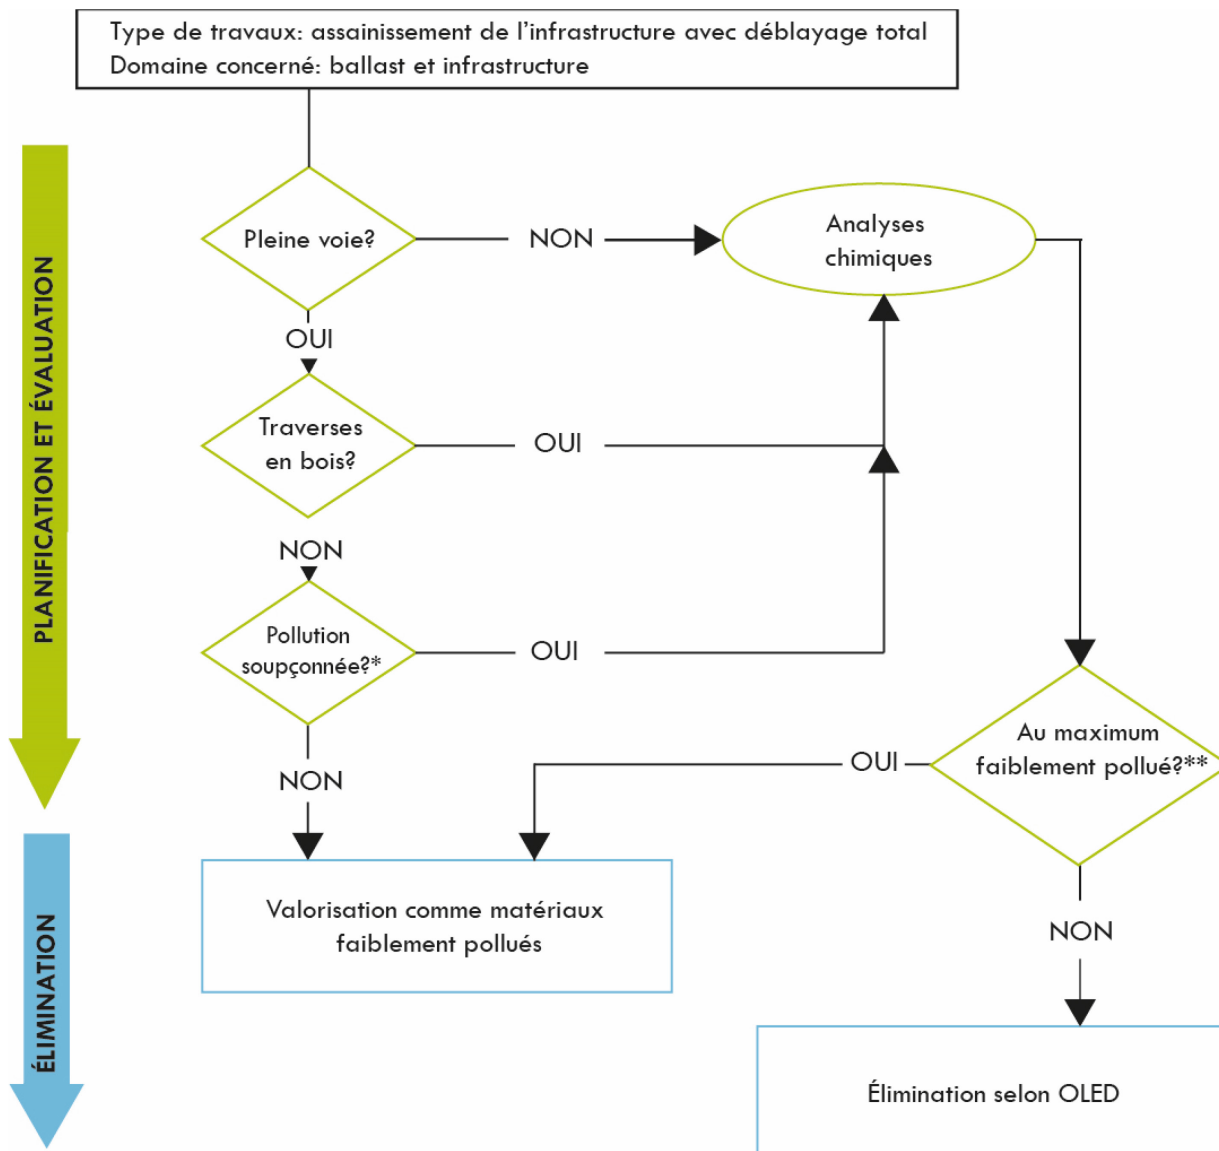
Type de travaux: assainissement de l'infrastructure avec déblayage total
Domaine concerné: ballast et infrastructure

PLANIFICATION ET ÉVALUATION

Pleine voie?

NON

Analyses chimiques

OUI

Traverses en bois?

OUI

NON

Pollution soupçonnée?*

OUI

NON

Au maximum faiblement pollué?**

OUI

ÉLIMINATION

Valorisation comme matériaux faiblement pollués

NON

Élimination selon OLED